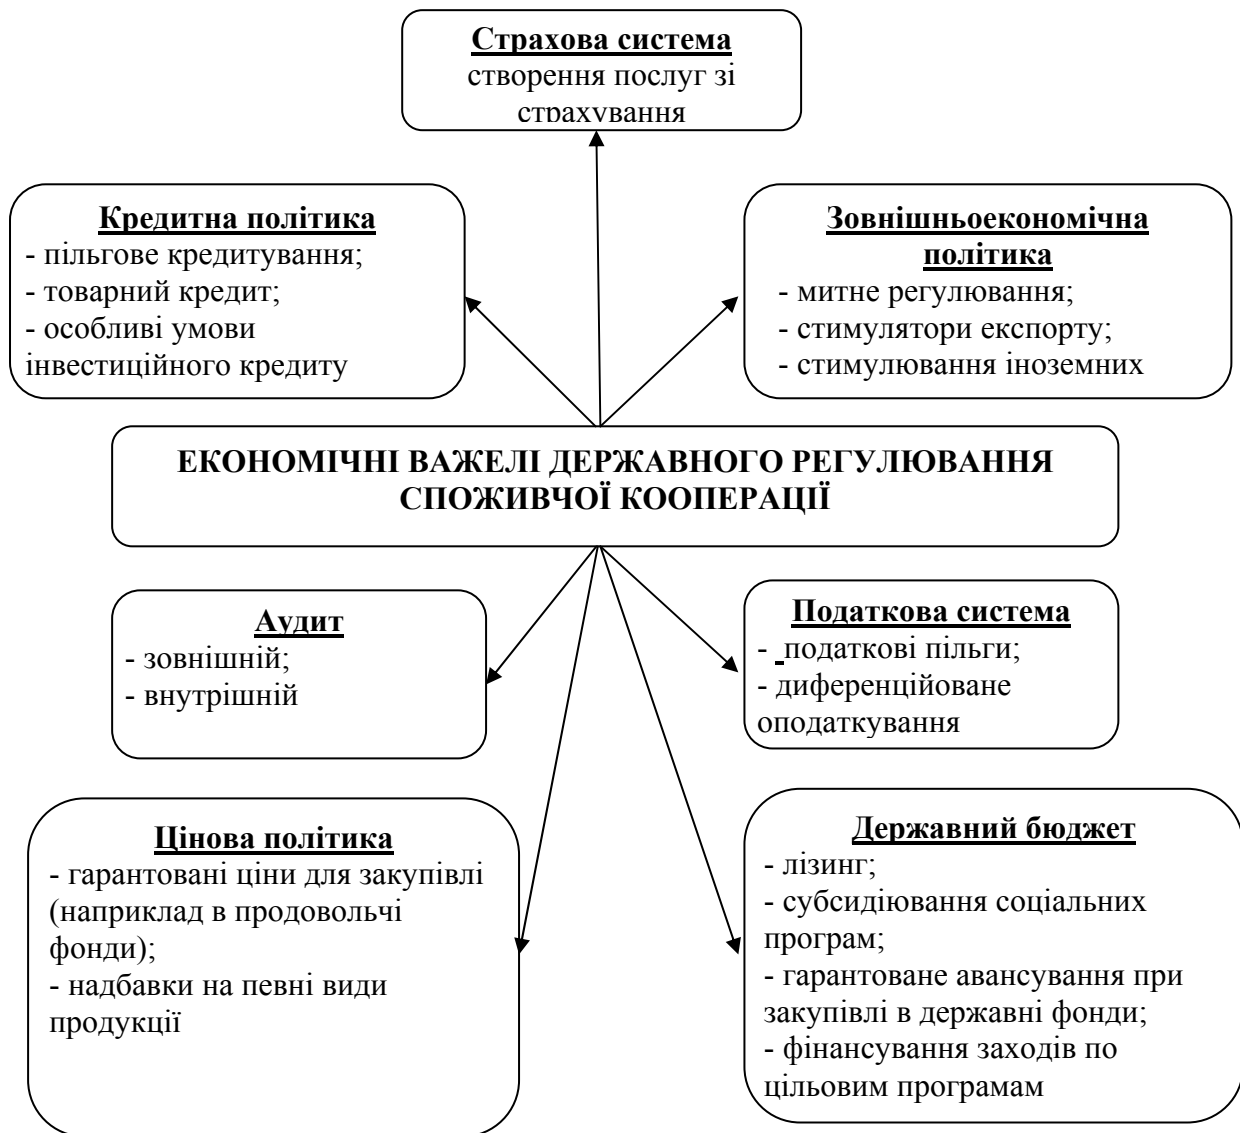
Страхова система
створення послуг зі страхування

Кредитна політика
- пільгове кредитування;
- товарний кредит;
- особливі умови інвестиційного кредиту

Зовнішньоекономічна політика
- митне регулювання;
- стимулятори експорту;
- стимулювання іноземних

ЕКОНОМІЧНІ ВАЖЕЛІ ДЕРЖАВНОГО РЕГУЛЮВАННЯ СПОЖИВЧОЇ КООПЕРАЦІЇ

Аудит
- зовнішній;
- внутрішній

Податкова система
- податкові пільги;
- диференційоване оподаткування

Цінова політика
- гарантовані ціни для закупівлі (наприклад в продовольчі фонди);
- надбавки на певні види продукції

Державний бюджет
- лізинг;
- субсидіювання соціальних програм;
- гарантоване авансування при закупівлі в державні фонди;
- фінансування заходів по цільовим програмам